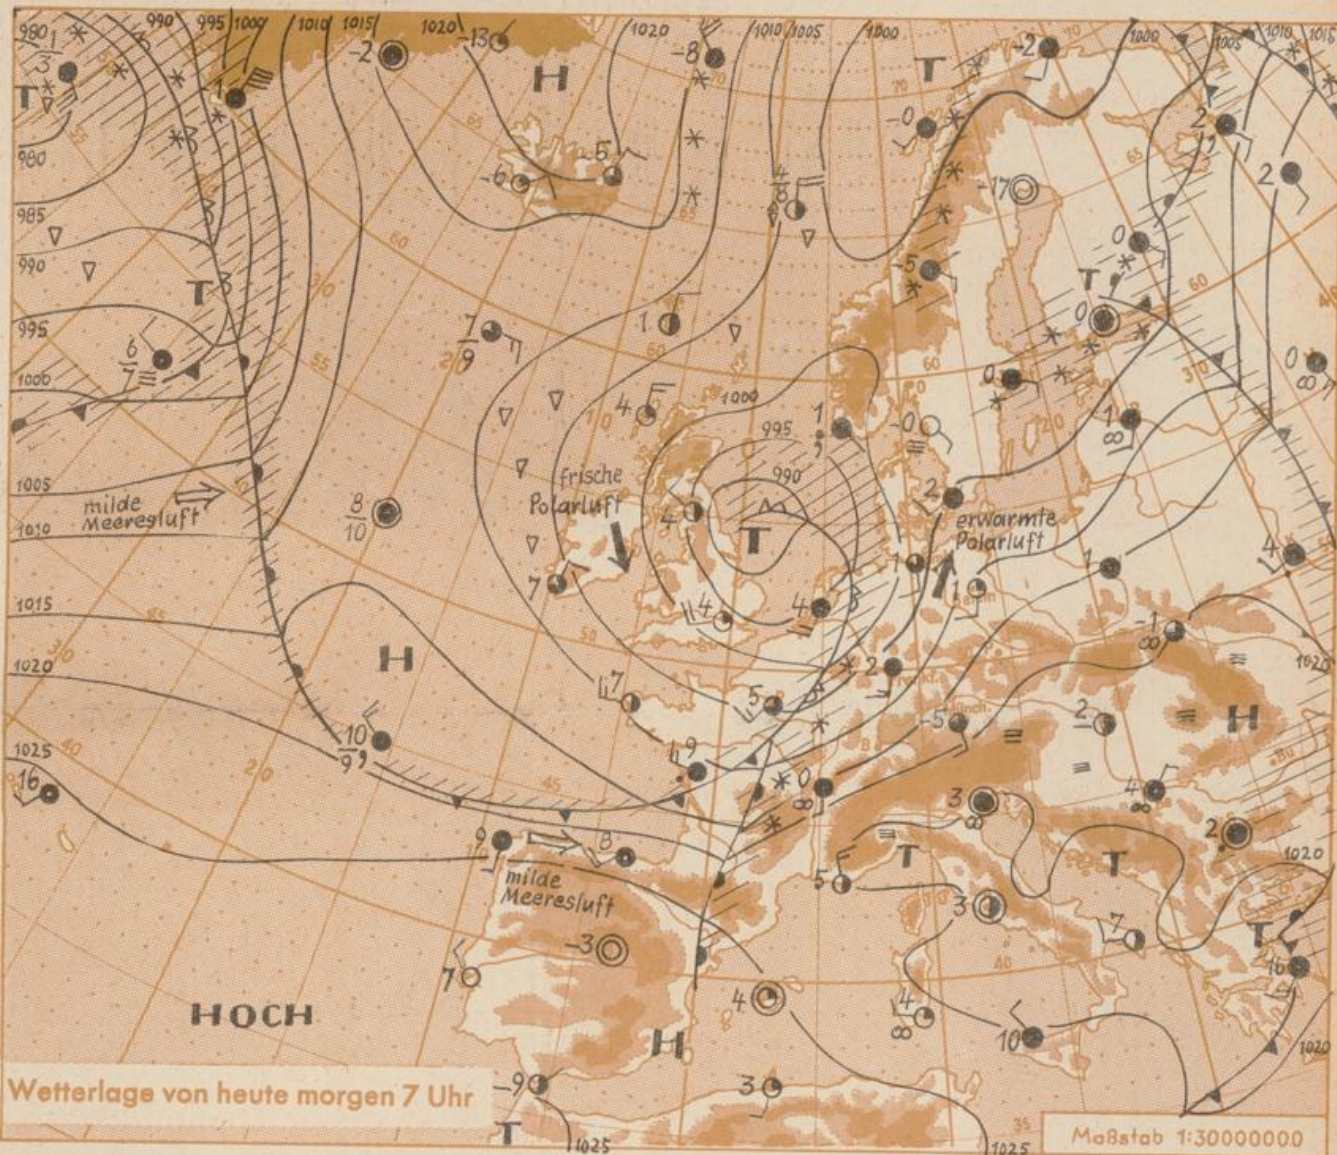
990 995 1000 1010 1015 1020 1020 1010 1005 1000 1000 1005 1010 1015

980
985
990
995
1000
1005
1010
1015
1020
1025

T T H T T H H T T H T T H T

-2 -13 -8 -2 -5 -6 -0 -17 -5 0 0 0 1 1 4 4 4 4 7 7 8 10 10 16 9 8 -3 7 4 4 3 3 5 5 -5 2 2 2 1 1 -1 -0 0 2 6 7 9 -9 10 16 2 4

milde Meeresluft

frische Polarluft

erwärmte Polarluft

milde Meeresluft

HOCH

995
990
1000

Wetterlage von heute morgen 7 Uhr

1025 1025 1020 1020 1020

Maßstab 1:30000000